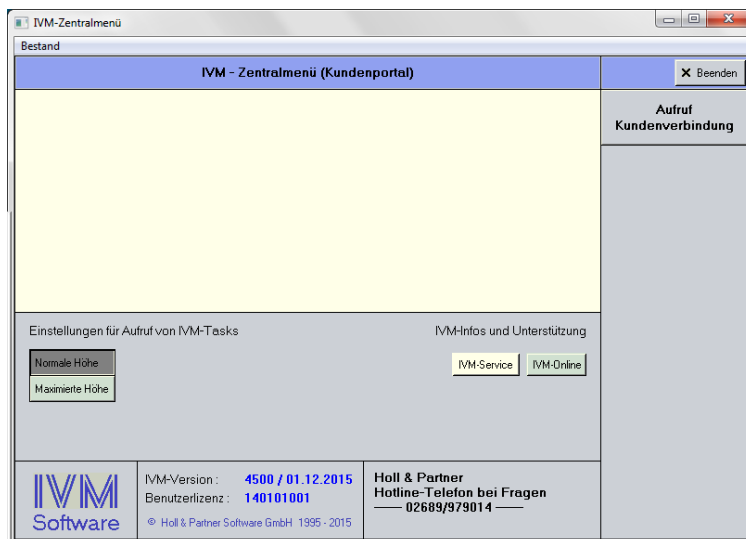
IVM-Zentralmenü

Bestand

IVM - Zentralmenü (Kundenportal)

✖ Beenden

Aufruf Kundenverbindung

Einstellungen für Aufruf von IVM-Tasks

IVM-Infos und Unterstützung

Normale Höhe

Maximierte Höhe

IVM-Service

IVM-Online

IVM Software

IVM-Version : 4500 / 01.12.2015

Benutzerlizenz : 140101001

© Holl & Partner Software GmbH 1995 - 2015

Holl & Partner
Hotline-Telefon bei Fragen
—— 02689/979014 ——